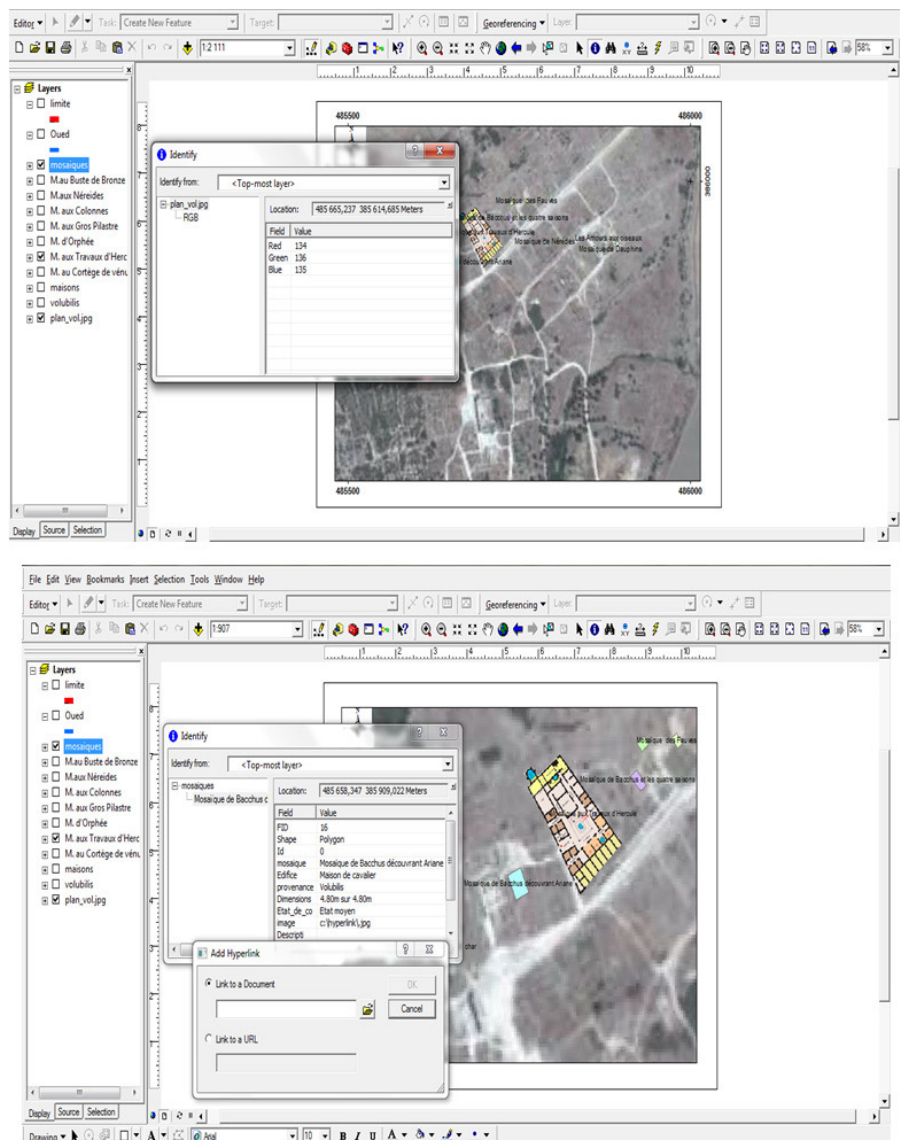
Editor ▾ Task: Create New Feature Target: Georeferencing ▾ Layer:

1:2 111 58%

Layers
limite
Oued
mosaiques
M.au Buste de Bronze
M.aux Néreides
M. aux Colonnes
M. aux Gros Pilastre
M. d'Orphée
M. aux Travaux d'Herc
M. au Cortège de vénu
maisons
volubilis
plan_vol.jpg

Display Source Selection

485500 486000
386000
Mosaique des Fauves
Mosaique de Bacchus et les quatre saisons
Mosaique aux Travaux d'Hercule
Mosaique de Néréides
Les Amours aux oiseaux
Mosaique de Dauphine
découvrant Ariane
485500 486000

Identify
Identify from: <Top-most layer>
plan_vol.jpg
RGB
Location: 485 665,237 385 614,685 Meters

| Field | Value |
|---|---|
| Red | 134 |
| Green | 136 |
| Blue | 135 |

File Edit View Bookmarks Insert Selection Tools Window Help
Editor ▾ Task: Create New Feature Target: Georeferencing ▾ Layer:
1:907 58%

Layers
limite
Oued
mosaiques
M.au Buste de Bronze
M.aux Néreides
M. aux Colonnes
M. aux Gros Pilastre
M. d'Orphée
M. aux Travaux d'Herc
M. au Cortège de vénu
maisons
volubilis
plan_vol.jpg

Display Source Selection

Mosaique des Fauves
Mosaique de Bacchus et les quatre saisons
Mosaique aux Travaux d'Hercule
Mosaique de Bacchus découvrant Ariane

Identify
Identify from: <Top-most layer>
mosaiques
Mosaique de Bacchus c
Location: 485 658,347 385 909,022 Meters

| Field | Value |
|---|---|
| FID | 16 |
| Shape | Polygon |
| Id | 0 |
| mosaique | Mosaique de Bacchus découvrant Ariane |
| Edifice | Maison de cavalier |
| provenance | Volubilis |
| Dimensions | 4.80m sur 4.80m |
| Etat_de_co | Etat moyen |
| image | c:\hyperlink\.jpg |
| Descripti | |

Add Hyperlink
Link to a Document
OK
Cancel
Link to a URL

Drawing ▾ Arial 10 B I U A